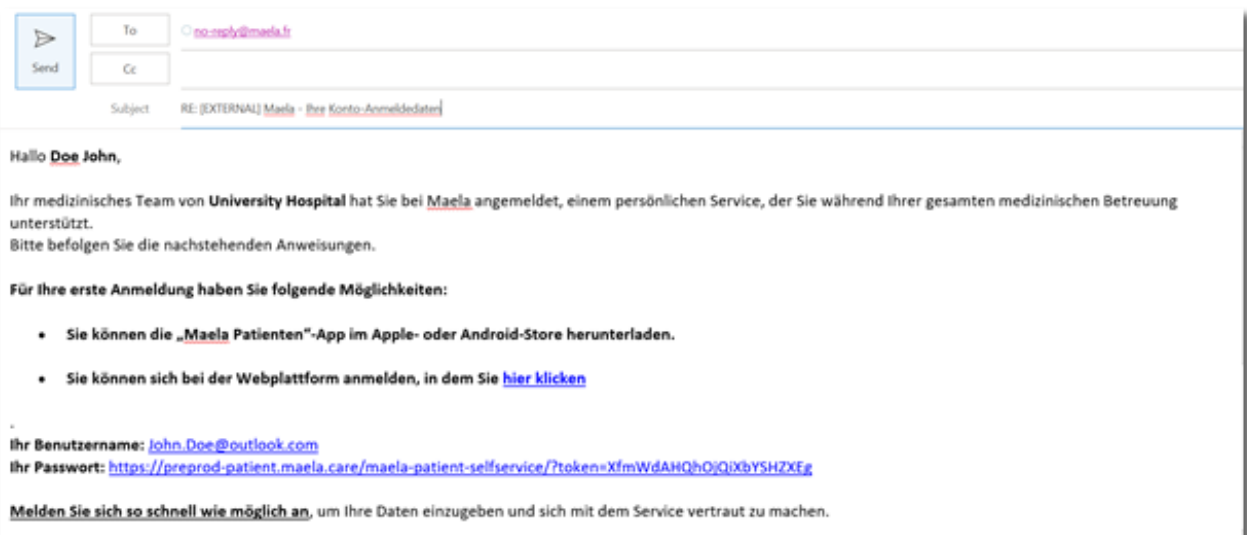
Send

To

no-reply@maela.fr

Cc

Subject

RE: [EXTERNAL] Maela - Ihre Konto-Anmeldedaten

Hallo **Doe John**,

Ihr medizinisches Team von **University Hospital** hat Sie bei Maela angemeldet, einem persönlichen Service, der Sie während Ihrer gesamten medizinischen Betreuung unterstützt.
Bitte befolgen Sie die nachstehenden Anweisungen.

**Für Ihre erste Anmeldung haben Sie folgende Möglichkeiten:**

• **Sie können die „Maela Patienten"-App im Apple- oder Android-Store herunterladen.**

• **Sie können sich bei der Webplattform anmelden, in dem Sie hier klicken**

.
**Ihr Benutzername:** John.Doe@outlook.com
**Ihr Passwort:** https://preprod-patient.maela.care/maela-patient-selfservice/?token=XfmWdAHQhOjQiXbYSHZXEg

**Melden Sie sich so schnell wie möglich an**, um Ihre Daten einzugeben und sich mit dem Service vertraut zu machen.